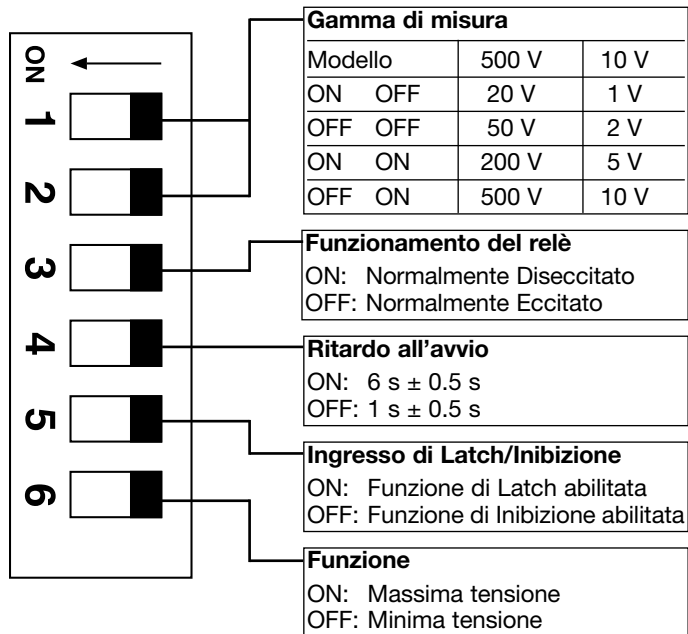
ON
1
2
3
4
5
6

Gamma di misura

| Modello | | 500 V | 10 V |
|---|---|---|---|
| ON | OFF | 20 V | 1 V |
| OFF | OFF | 50 V | 2 V |
| ON | ON | 200 V | 5 V |
| OFF | ON | 500 V | 10 V |

Funzionamento del relè
ON: Normalmente Diseccitato
OFF: Normalmente Eccitato

Ritardo all'avvio
ON: 6 s ± 0.5 s
OFF: 1 s ± 0.5 s

Ingresso di Latch/Inibizione
ON: Funzione di Latch abilitata
OFF: Funzione di Inibizione abilitata

Funzione
ON: Massima tensione
OFF: Minima tensione